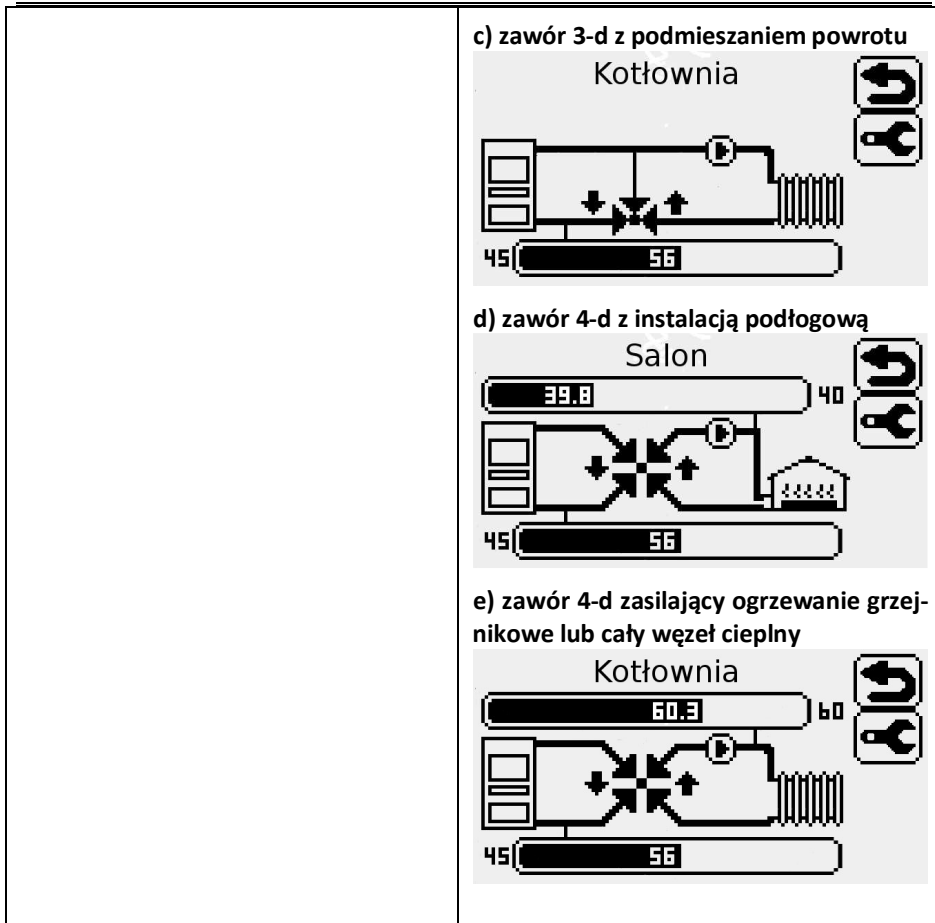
c) zawór 3-d z podmieszaniem powrotu

Kotłownia

45 56

d) zawór 4-d z instalacją podłogową

Salon

39.8 40

45 56

e) zawór 4-d zasilający ogrzewanie grzejnikowe lub cały węzeł cieplny

Kotłownia

60.3 60

45 56